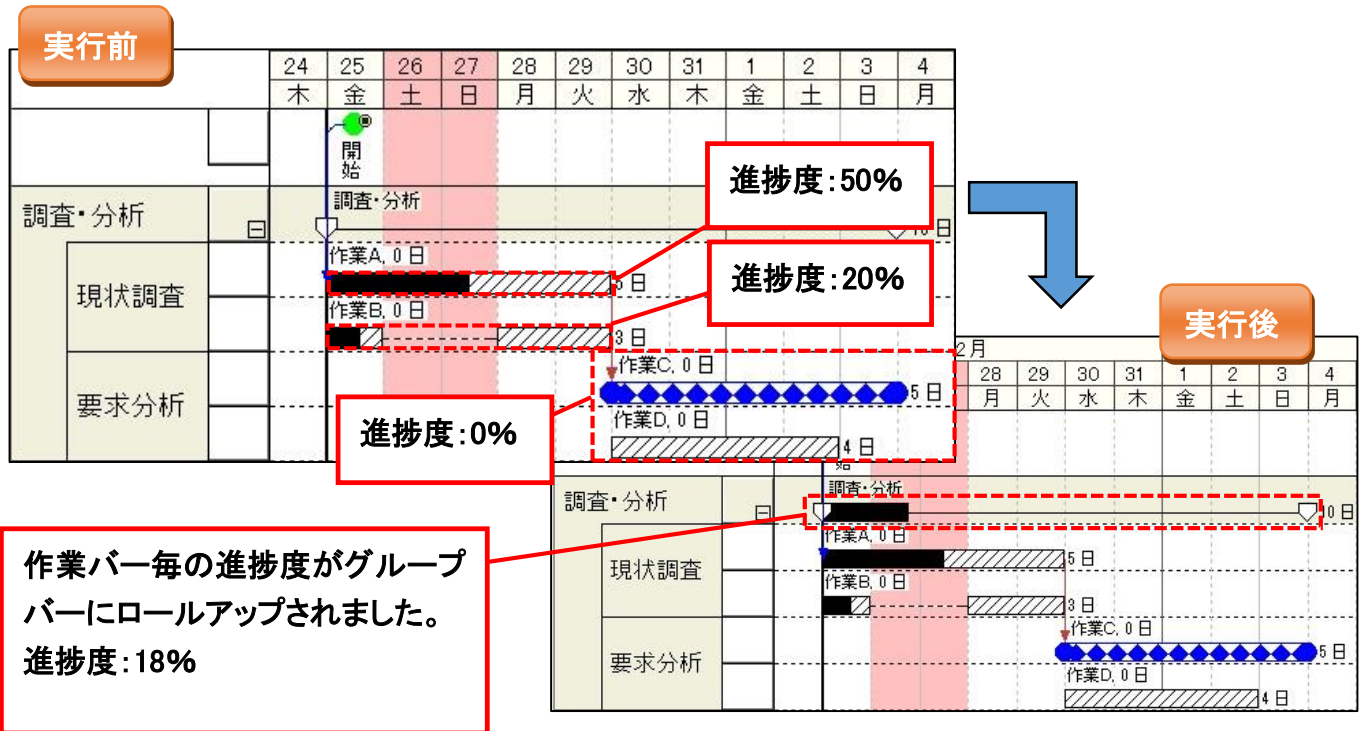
実行前

| 24 | 25 | 26 | 27 | 28 | 29 | 30 | 31 | 1 | 2 | 3 | 4 |
|---|---|---|---|---|---|---|---|---|---|---|---|
| 木 | 金 | 土 | 日 | 月 | 火 | 水 | 木 | 金 | 土 | 日 | 月 |

開始

調査・分析
調査・分析
10日
現状調査
作業A, 0日
5日
作業B, 0日
3日
要求分析
作業C, 0日
5日
作業D, 0日
4日

進捗度:50%

進捗度:20%

進捗度:0%

実行後

2月

| 28 | 29 | 30 | 31 | 1 | 2 | 3 | 4 |
|---|---|---|---|---|---|---|---|
| 月 | 火 | 水 | 木 | 金 | 土 | 日 | 月 |

始
調査・分析
調査・分析
10日
現状調査
作業A, 0日
5日
作業B, 0日
3日
要求分析
作業C, 0日
5日
作業D, 0日
4日

作業バー毎の進捗度がグループバーにロールアップされました。
進捗度:18%